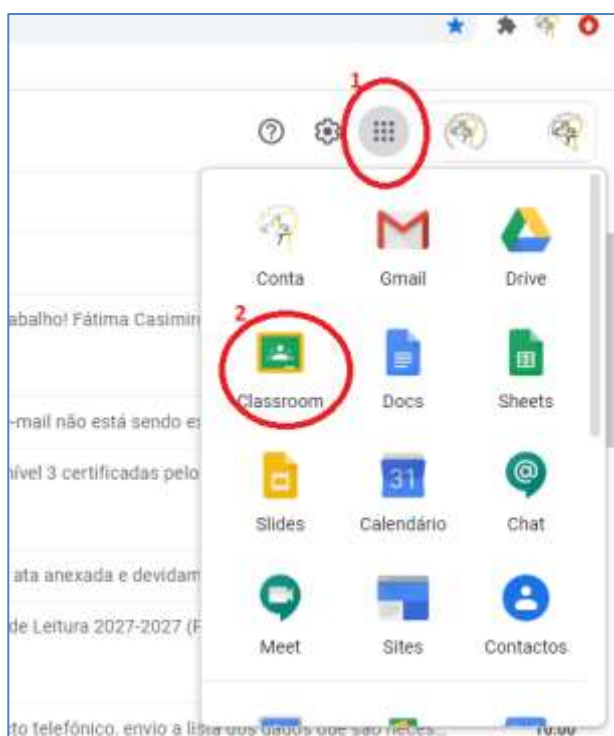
1

Conta

Gmail

Drive

2

Classroom

Docs

Sheets

31

Slides

Calendário

Chat

Meet

Sites

Contactos

abalho! Fátima Casimir

-mail não está sendo e

nível 3 certificadas pelo

ata anexada e devidam

de Leitura 2027-2027 (F

to telefónico, envio a lista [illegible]